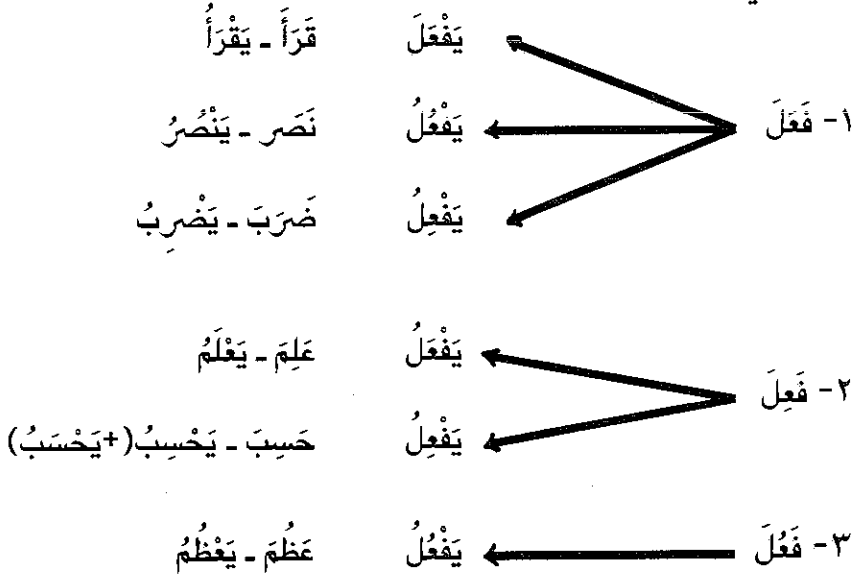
١- فَعَلَ
يَفْعَلُ قَرَأَ - يَقْرَأُ
يَفْعُلُ نَصَرَ - يَنْصُرُ
يَفْعِلُ ضَرَبَ - يَضْرِبُ

٢- فَعِلَ
يَفْعَلُ عَلِمَ - يَعْلَمُ
يَفْعِلُ حَسِبَ - يَحْسِبُ(+يَحْسَبُ)

٣- فَعُلَ
يَفْعُلُ عَظُمَ - يَعْظُمُ